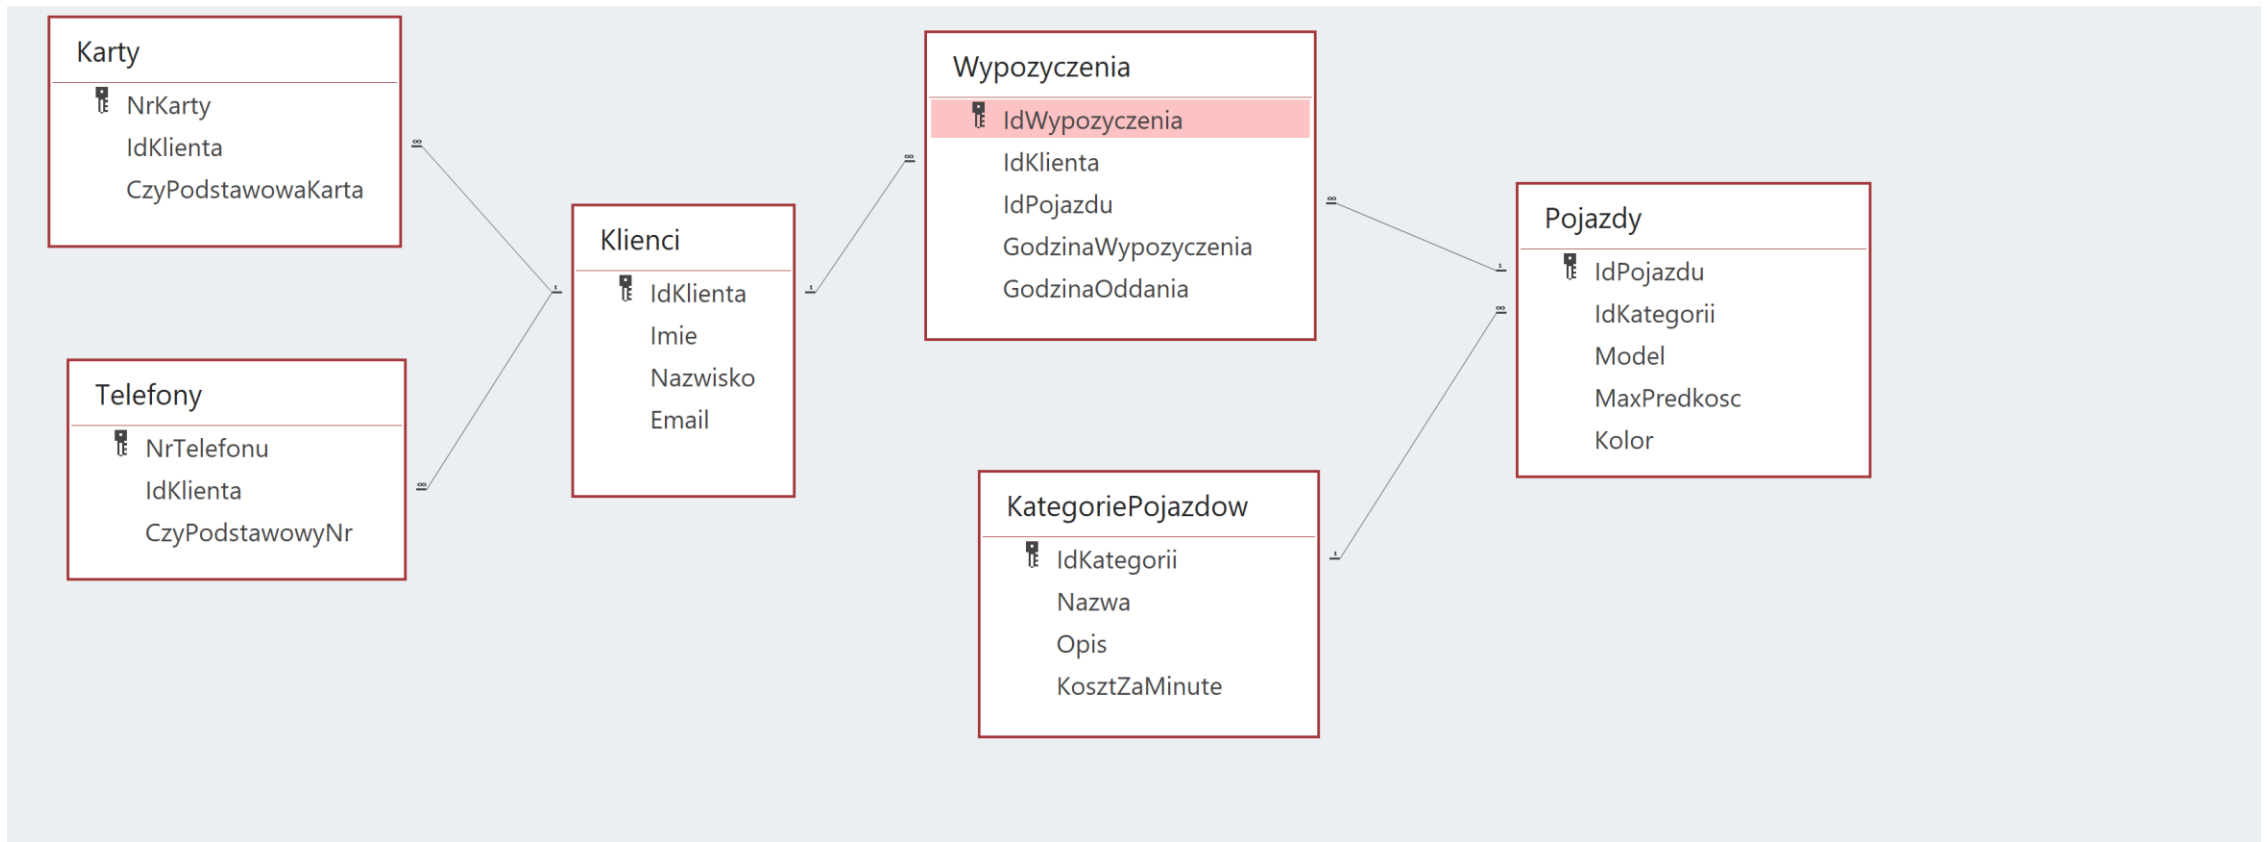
Karty
NrKarty
IdKlienta
CzyPodstawowaKarta

Telefony
NrTelefonu
IdKlienta
CzyPodstawowyNr

Klienci
IdKlienta
Imie
Nazwisko
Email

Wypozyczenia
IdWypozyczenia
IdKlienta
IdPojazdu
GodzinaWypozyczenia
GodzinaOddania

KategoriePojazdow
IdKategorii
Nazwa
Opis
KosztZaMinute

Pojazdy
IdPojazdu
IdKategorii
Model
MaxPredkosc
Kolor

∞ 1 ∞ 1 ∞ 1 ∞ 1 ∞ 1